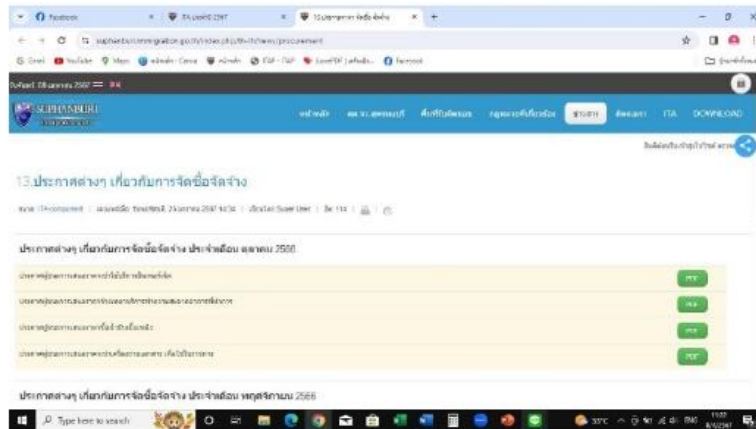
Facebook
ITA ปี 2567
13.ประกาศต่างๆ เกี่ยวกับ
suphanburi.immigration.go.th/index.php/th-th/news/procurement
Gmail YouTube Maps Canva Facebook

SUPHANBURI

หน้าหลัก DOWNLOAD ITA

13.ประกาศต่างๆ เกี่ยวกับการจัดซื้อจัดจ้าง

ประกาศต่างๆ เกี่ยวกับการจัดซื้อจัดจ้าง ประจำเดือน ตุลาคม 2566

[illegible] PDF
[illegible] PDF
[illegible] PDF
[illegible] PDF

ประกาศต่างๆ เกี่ยวกับการจัดซื้อจัดจ้าง ประจำเดือน พฤศจิกายน 2566

Type here to search
35°C